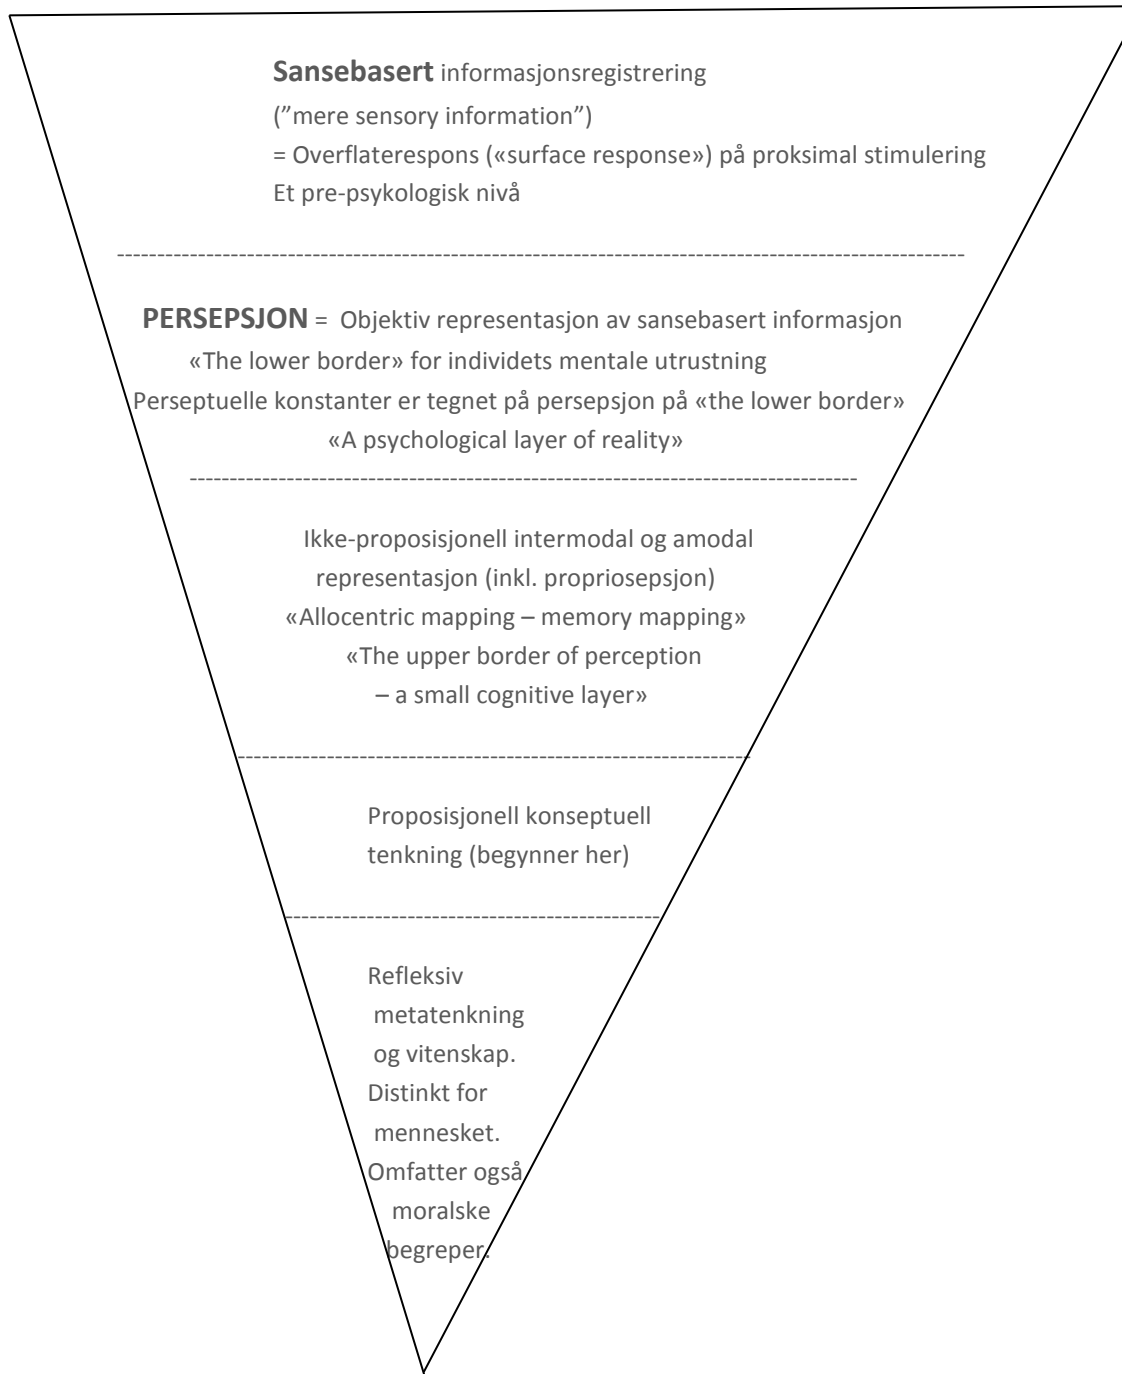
**Sansebasert** informasjonsregistrering
(”mere sensory information”)
= Overflaterespons («surface response») på proksimal stimulering
Et pre-psykologisk nivå

**PERSEPSJON** = Objektiv representasjon av sansebasert informasjon
«The lower border» for individets mentale utrustning
Perseptuelle konstanter er tegnet på persepsjon på «the lower border»
«A psychological layer of reality»

Ikke-proposisjonell intermodal og amodal representasjon (inkl. propriosepsjon)
«Allocentric mapping – memory mapping»
«The upper border of perception – a small cognitive layer»

Proposisjonell konseptuell tenkning (begynner her)

Refleksiv metatenkning og vitenskap. Distinkt for mennesket. Omfatter også moralske begreper.